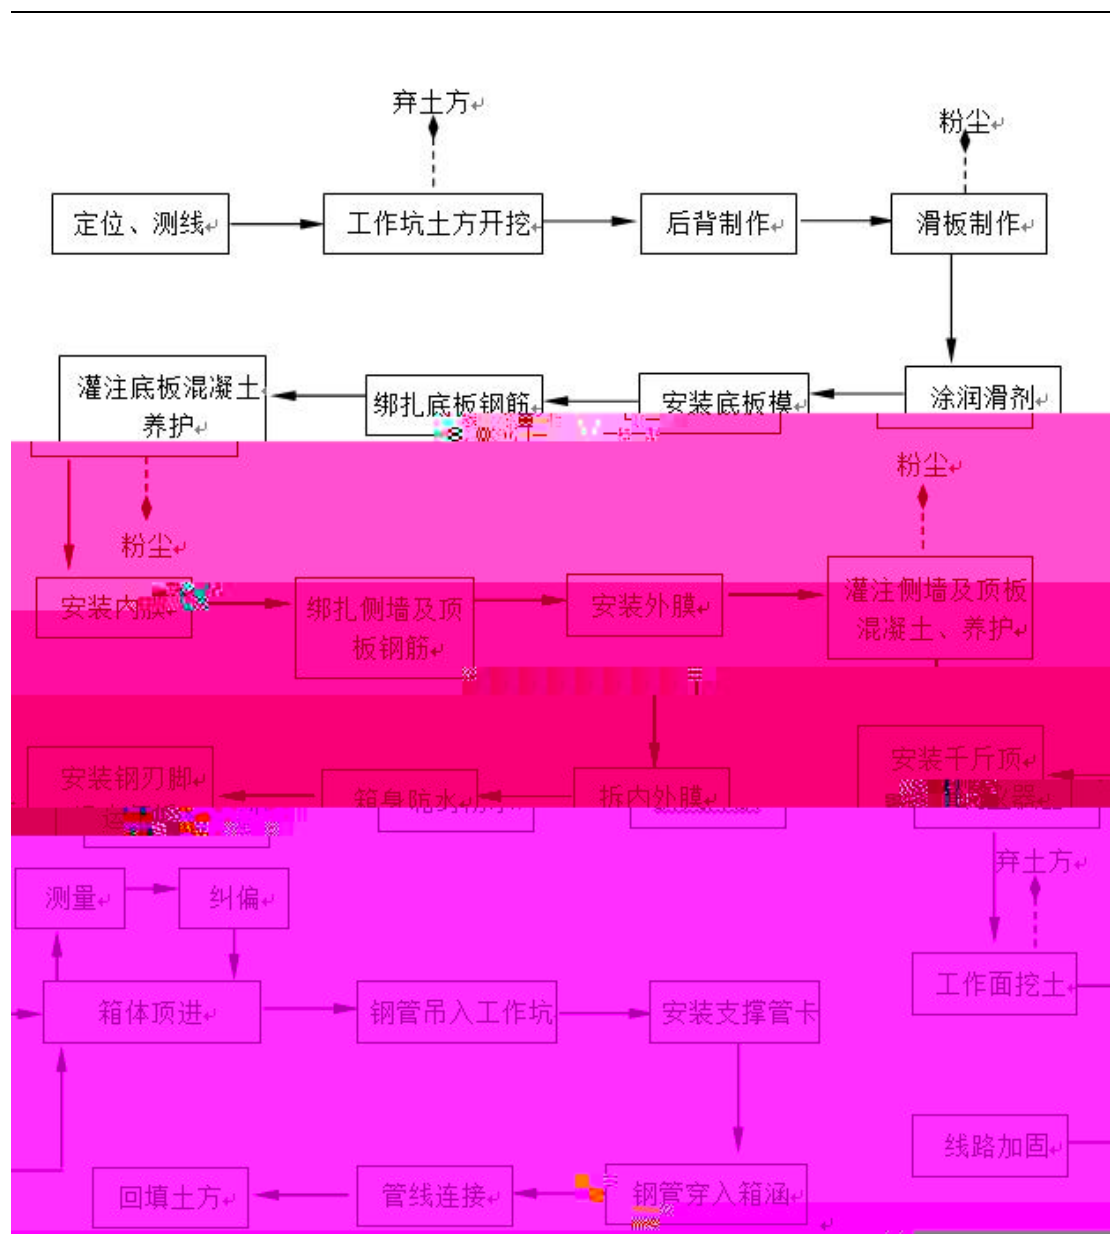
弃土方

粉尘

定位、测线

工作坑土方开挖

后背制作

滑板制作

灌注底板混凝土、养护

绑扎底板钢筋

安装底板模

涂润滑剂

粉尘

粉尘

安装内膜

绑扎侧墙及顶板钢筋

安装外膜

灌注侧墙及顶板混凝土、养护

安装钢刃脚

箱身防水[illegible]

拆内外膜

安装千斤顶

弃土方

测量

纠偏

箱体顶进

钢管吊入工作坑

安装支撑管卡

工作面挖土

线路加固

回填土方

管线连接

钢管穿入箱涵